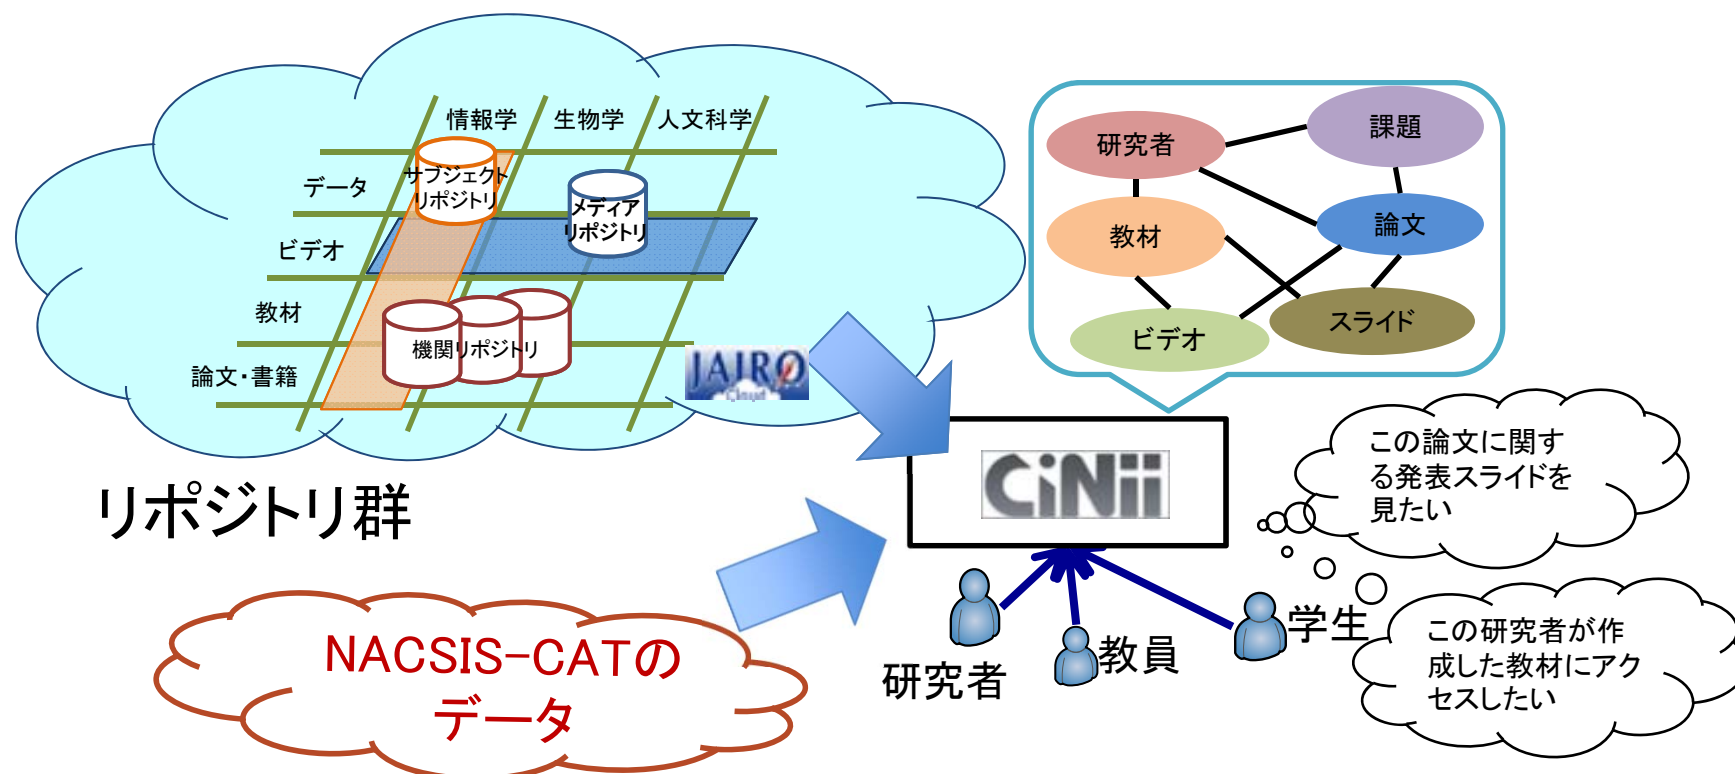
情報学
生物学
人文科学
データ
サブジェクトリポジトリ
メディアリポジトリ
ビデオ
教材
機関リポジトリ
論文・書籍
JAIRO Cloud

リポジトリ群

研究者
課題
教材
論文
ビデオ
スライド

CiNii

この論文に関する発表スライドを見たい

この研究者が作成した教材にアクセスしたい

NACSIS-CATのデータ

研究者
教員
学生